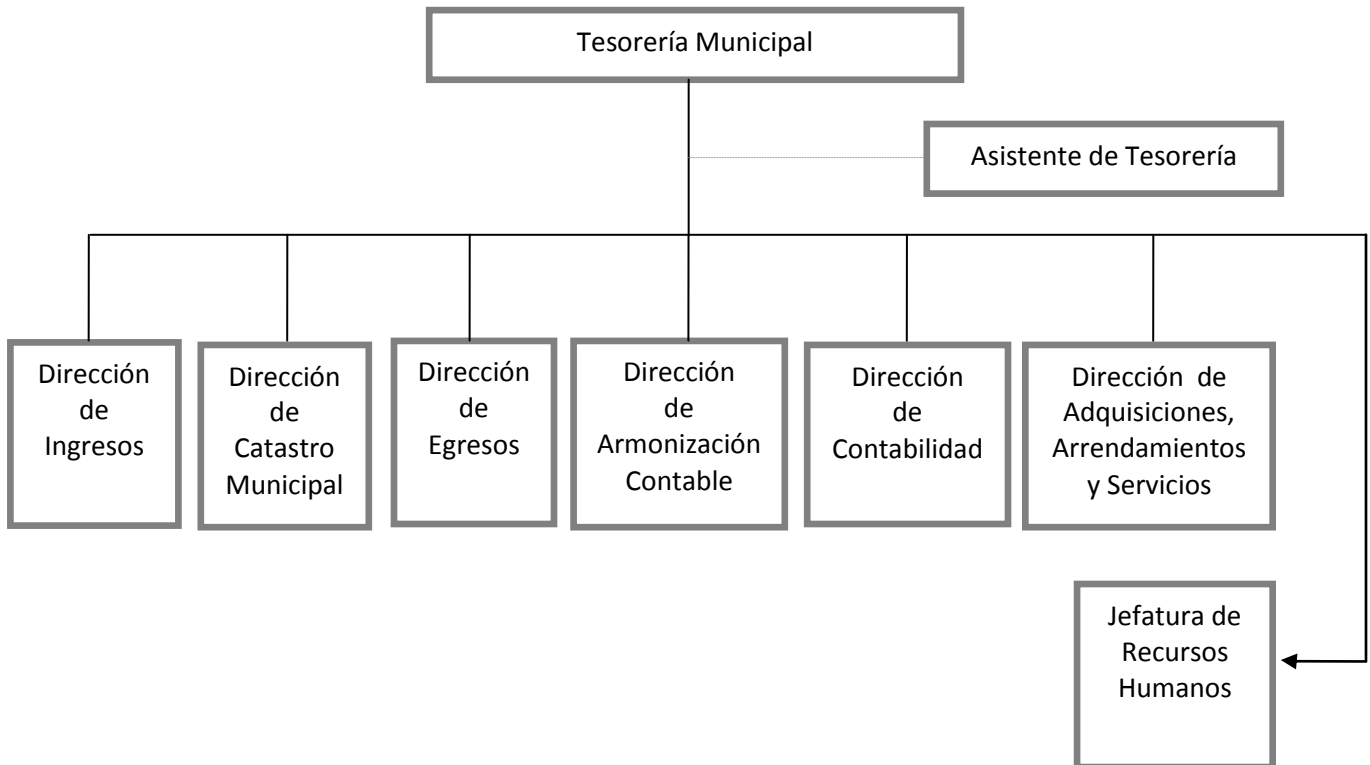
Tesorería Municipal

Asistente de Tesorería

Dirección de Ingresos

Dirección de Catastro Municipal

Dirección de Egresos

Dirección de Armonización Contable

Dirección de Contabilidad

Dirección de Adquisiciones, Arrendamientos y Servicios

Jefatura de Recursos Humanos